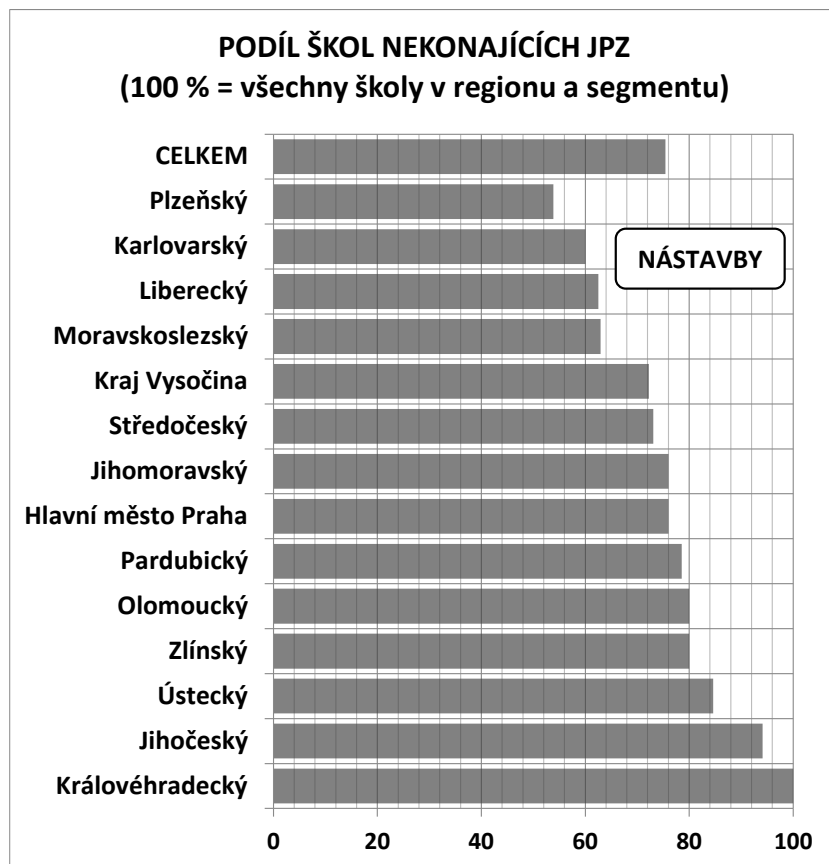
PODÍL ŠKOL NEKONAJÍCÍCH JPZ
(100 % = všechny školy v regionu a segmentu)

NÁSTAVBY

CELKEM
Plzeňský
Karlovarský
Liberecký
Moravskoslezský
Kraj Vysočina
Středočeský
Jihomoravský
Hlavní město Praha
Pardubický
Olomoucký
Zlínský
Ústecký
Jihočeský
Královéhradecký

0 20 40 60 80 100